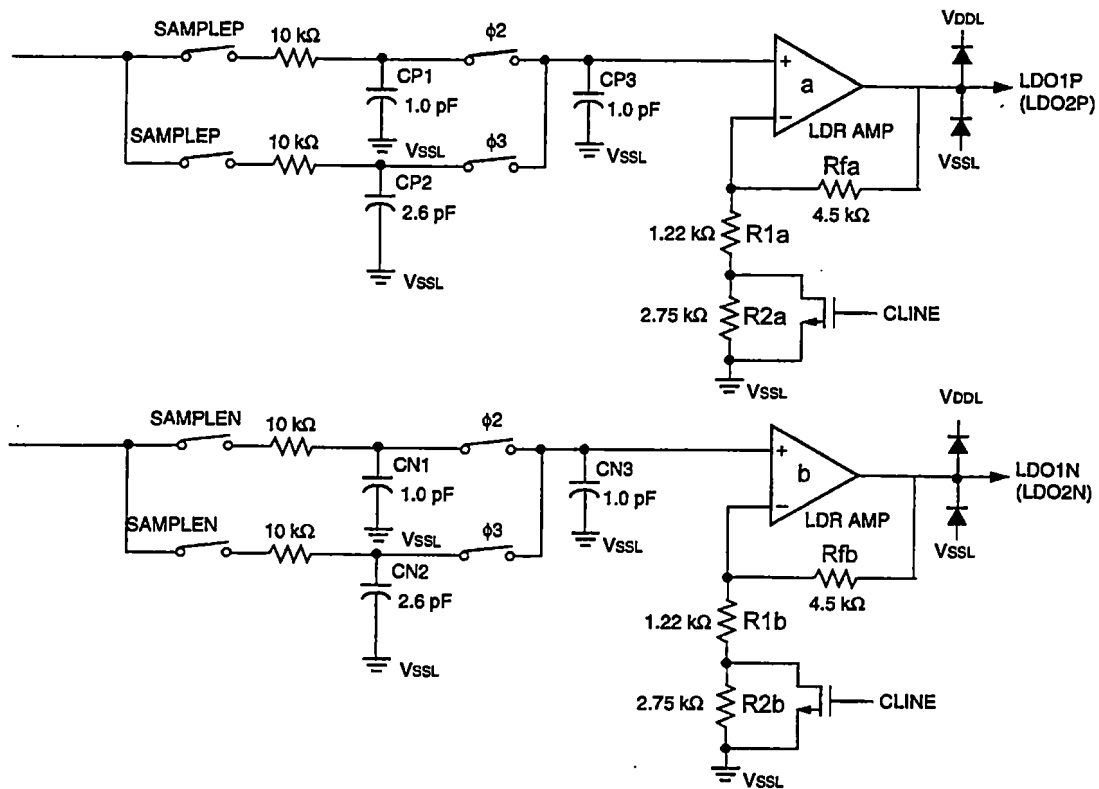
SAMPLEP
10 kΩ
CP1
1.0 pF
$\phi 2$
CP3
1.0 pF
VSSL
+
a
−
LDR AMP
VDDL
LDO1P
(LDO2P)
VSSL
SAMPLEP
10 kΩ
VSSL
$\phi 3$
CP2
2.6 pF
VSSL
Rfa
4.5 kΩ
1.22 kΩ
R1a
2.75 kΩ
R2a
CLINE
VSSL

SAMPLEN
10 kΩ
CN1
1.0 pF
$\phi 2$
CN3
1.0 pF
VSSL
+
b
−
LDR AMP
VDDL
LDO1N
(LDO2N)
VSSL
SAMPLEN
10 kΩ
VSSL
$\phi 3$
CN2
2.6 pF
VSSL
Rfb
4.5 kΩ
1.22 kΩ
R1b
2.75 kΩ
R2b
CLINE
VSSL